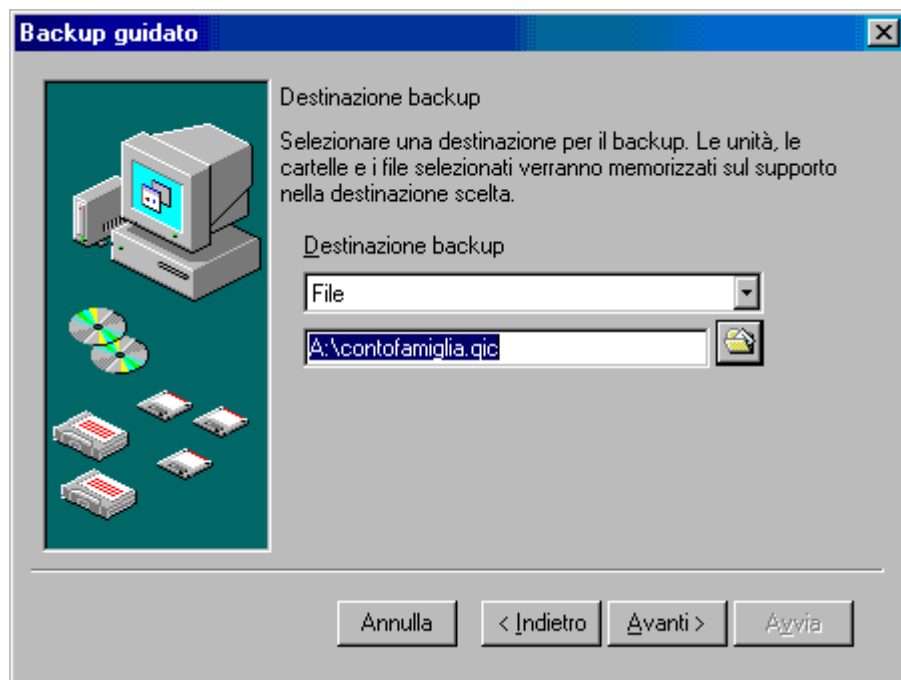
Backup guidato

Destinazione backup

Selezionare una destinazione per il backup. Le unità, le cartelle e i file selezionati verranno memorizzati sul supporto nella destinazione scelta.

Destinazione backup

File

A:\contofamiglia.qic

Annulla

< Indietro

Avanti >

Avvia